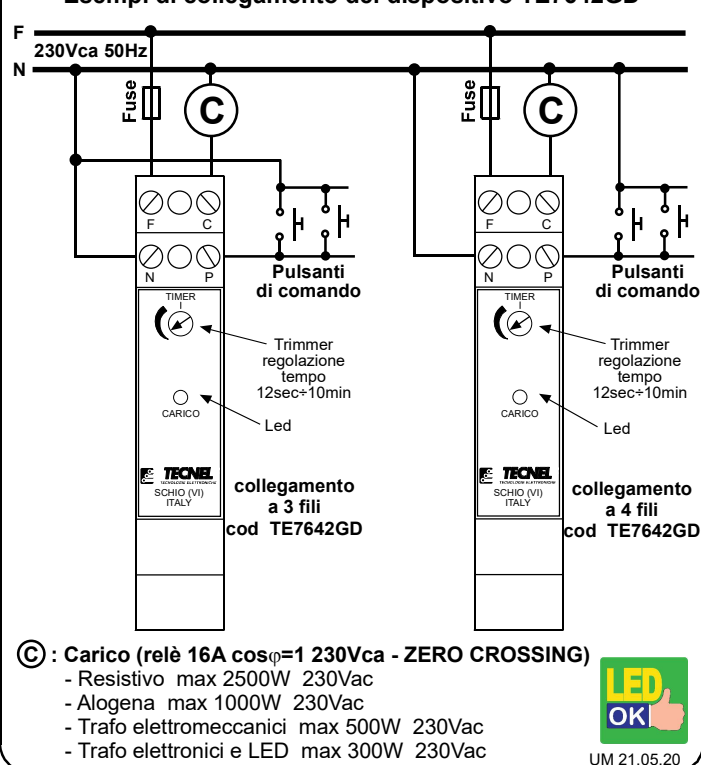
Esempi di collegamento del dispositivo TE7642GD

F
230Vca 50Hz
N

Fuse
C

F C
N P
Pulsanti di comando
TIMER
Trimmer regolazione tempo 12sec÷10min
CARICO
Led
TECNEL TECNOLOGIE ELETTRONICHE
SCHIO (VI) ITALY
collegamento a 3 fili cod TE7642GD

Fuse
C

F C
N P
Pulsanti di comando
TIMER
Trimmer regolazione tempo 12sec÷10min
CARICO
Led
TECNEL TECNOLOGIE ELETTRONICHE
SCHIO (VI) ITALY
collegamento a 4 fili cod TE7642GD

C : Carico (relè 16A cos$\varphi$=1 230Vca - ZERO CROSSING)
- Resistivo max 2500W 230Vac
- Alogena max 1000W 230Vac
- Trafo elettromeccanici max 500W 230Vac
- Trafo elettronici e LED max 300W 230Vac

LED OK
UM 21.05.20